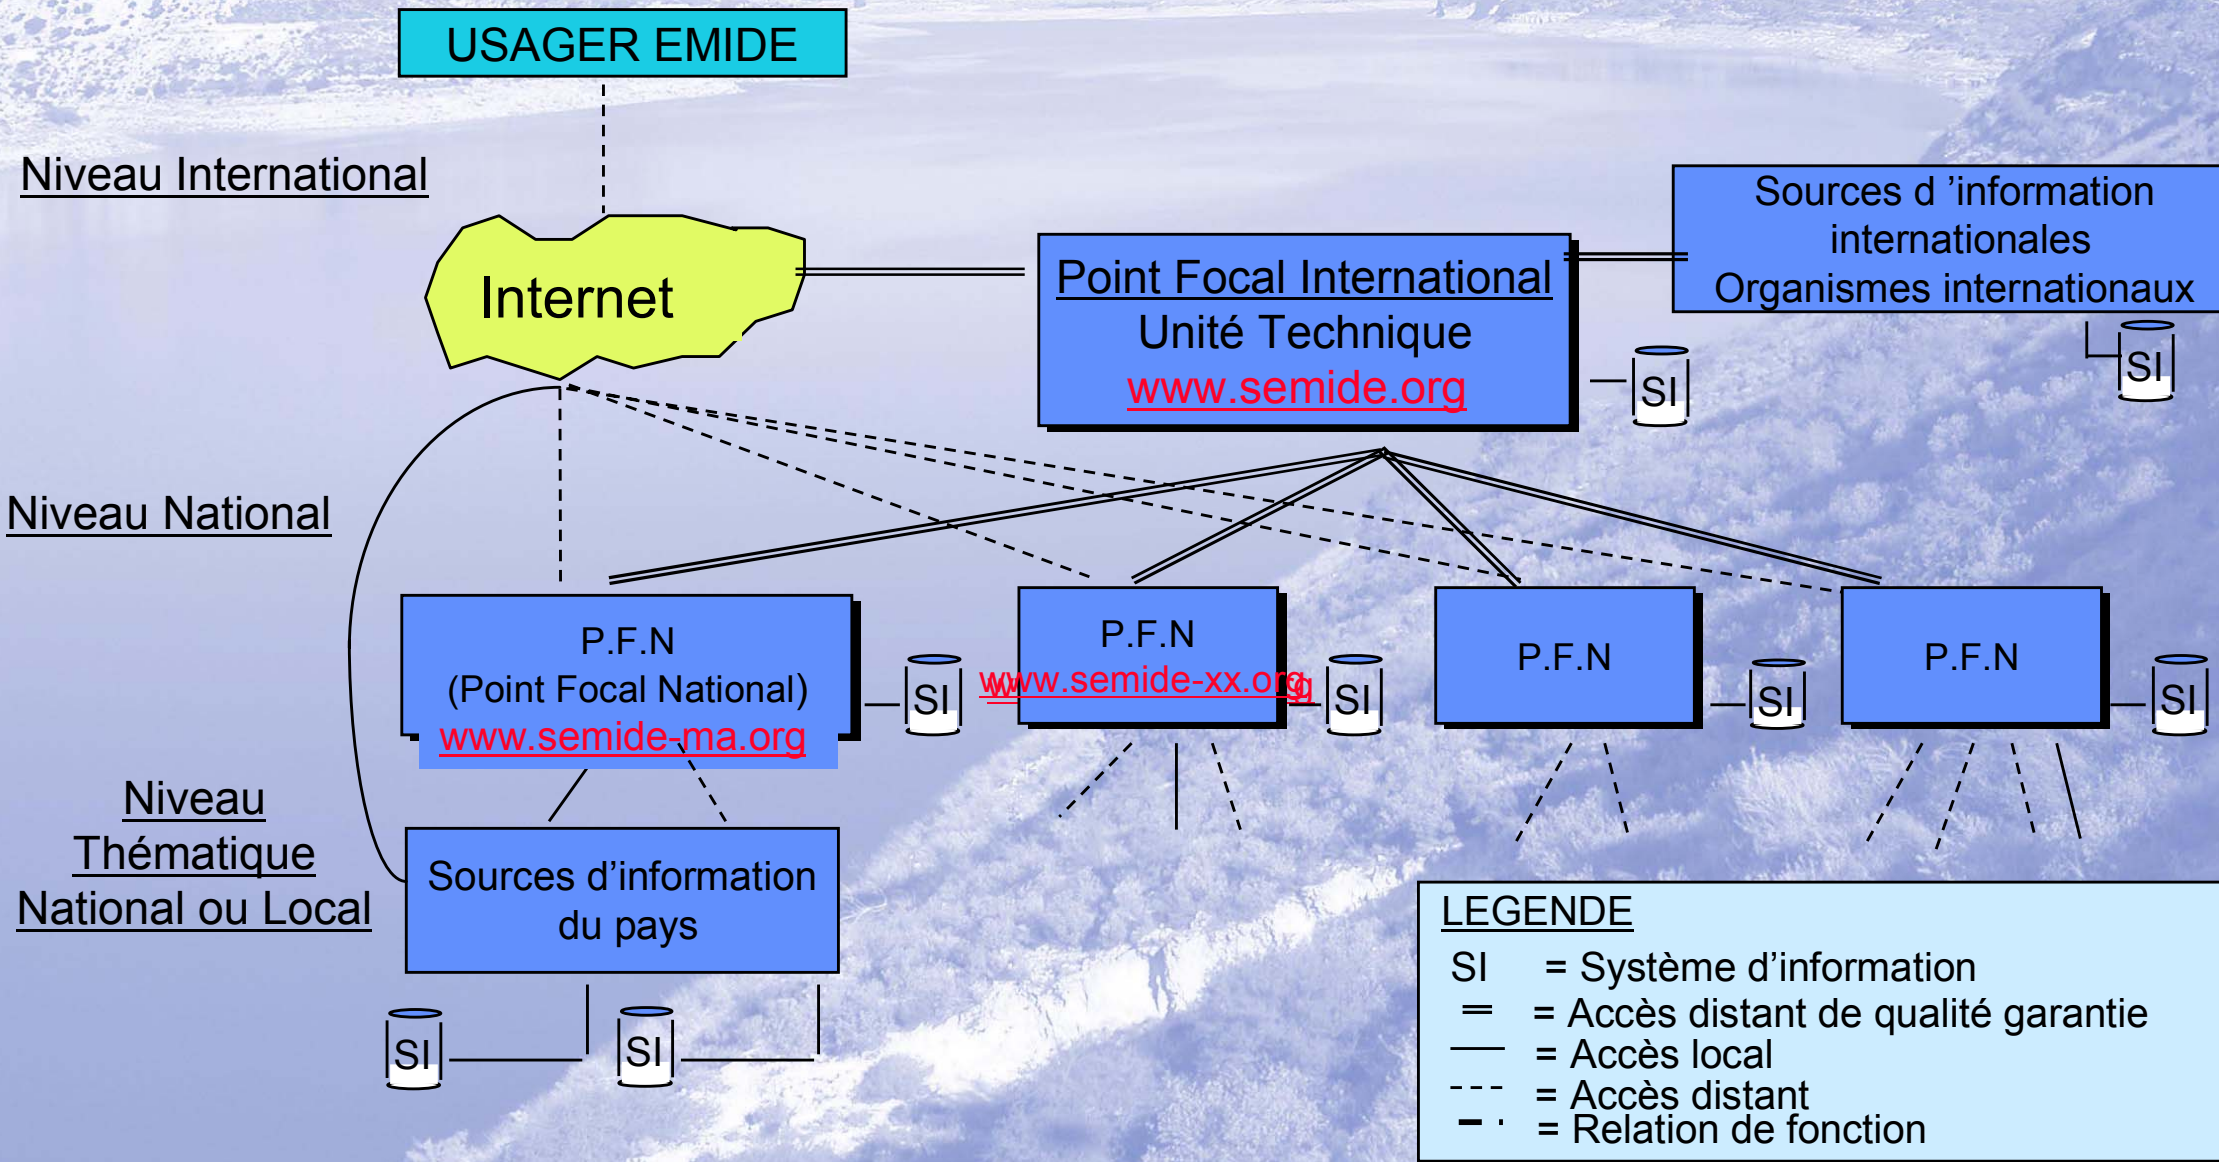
USAGER EMIDE

Niveau International

Internet

Point Focal International
Unité Technique
www.semide.org

Sources d 'information internationales
Organismes internationaux

SI

SI

Niveau National

P.F.N
(Point Focal National)
www.semide-ma.org

SI

P.F.N
www.semide-xx.org

SI

P.F.N

SI

P.F.N

SI

Niveau Thématique National ou Local

Sources d'information du pays

SI

SI

LEGENDE
SI = Système d'information
= Accès distant de qualité garantie
= Accès local
= Accès distant
= Relation de fonction